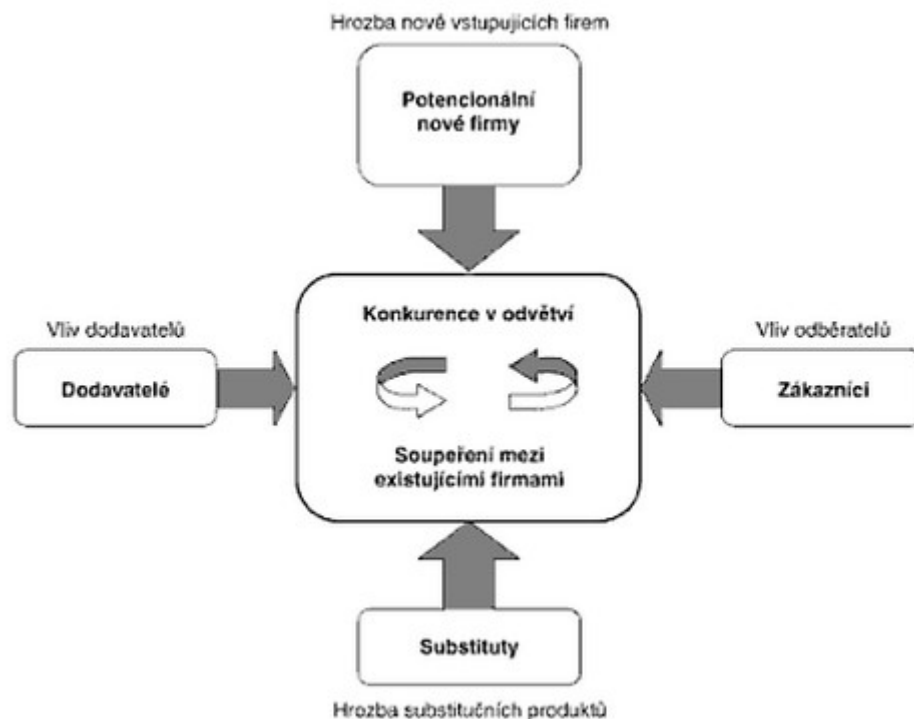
Hrozba nově vstupujících firem

Potencionální nové firmy

Vliv dodavatelů

Dodavatelé

Konkurence v odvětví

Soupeření mezi existujícími firmami

Vliv odběratelů

Zákazníci

Substituty

Hrozba substitučních produktů